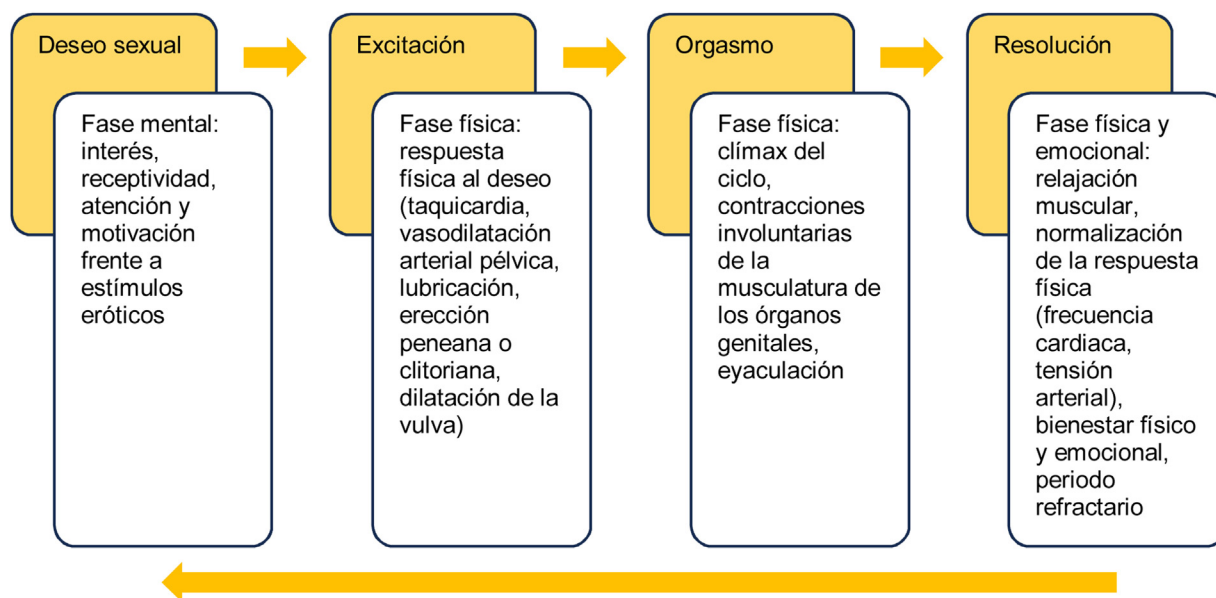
Deseo sexual

Fase mental: interés, receptividad, atención y motivación frente a estímulos eróticos

Excitación

Fase física: respuesta física al deseo (taquicardia, vasodilatación arterial pélvica, lubricación, erección peneana o clitoriana, dilatación de la vulva)

Orgasmo

Fase física: clímax del ciclo, contracciones involuntarias de la musculatura de los órganos genitales, eyaculación

Resolución

Fase física y emocional: relajación muscular, normalización de la respuesta física (frecuencia cardiaca, tensión arterial), bienestar físico y emocional, periodo refractario